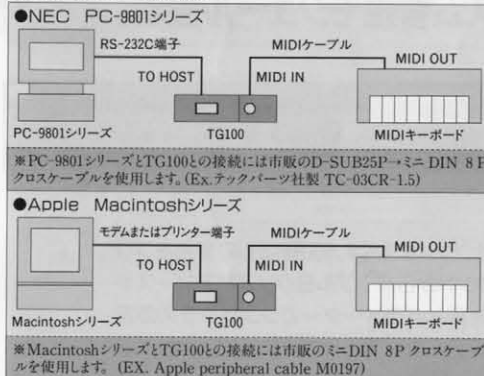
●NEC PC-9801シリーズ

RS-232C端子

MIDIケーブル

MIDI OUT

TO HOST

MIDI IN

PC-9801シリーズ

TG100

MIDIキーボード

※PC-9801シリーズとTG100との接続には市販のD-SUB25P→ミニ DIN 8 P クロスケーブルを使用します。(Ex.テックパーツ社製 TC-03CR-1.5)

●Apple Macintoshシリーズ

モデムまたはプリンター端子

MIDIケーブル

MIDI OUT

TO HOST

MIDI IN

Macintoshシリーズ

TG100

MIDIキーボード

※Macintoshシリーズ とTG100との接続には市販のミニDIN 8P クロスケーブルを使用します。(EX. Apple peripheral cable M0197)